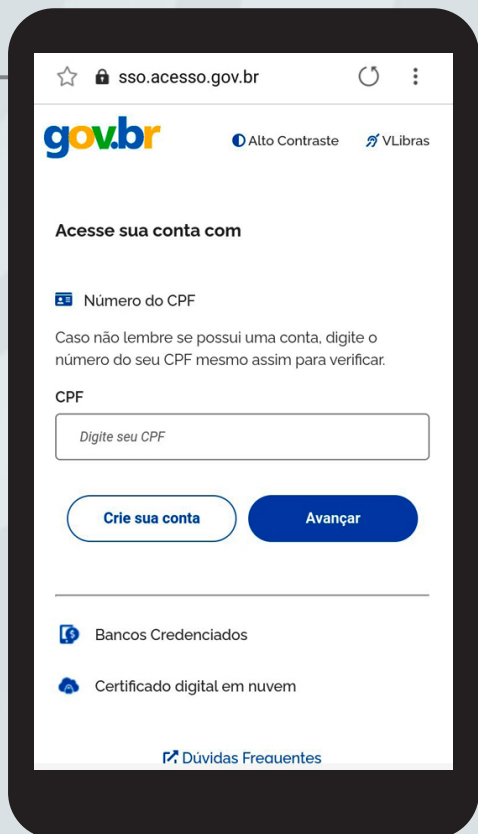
sso.acesso.gov.br

gov.br

Alto Contraste

VLibras

Acesse sua conta com

Número do CPF

Caso não lembre se possui uma conta, digite o número do seu CPF mesmo assim para verificar.

CPF

Digite seu CPF

Crie sua conta

Avançar

Bancos Credenciados

Certificado digital em nuvem

Dúvidas Frequentes